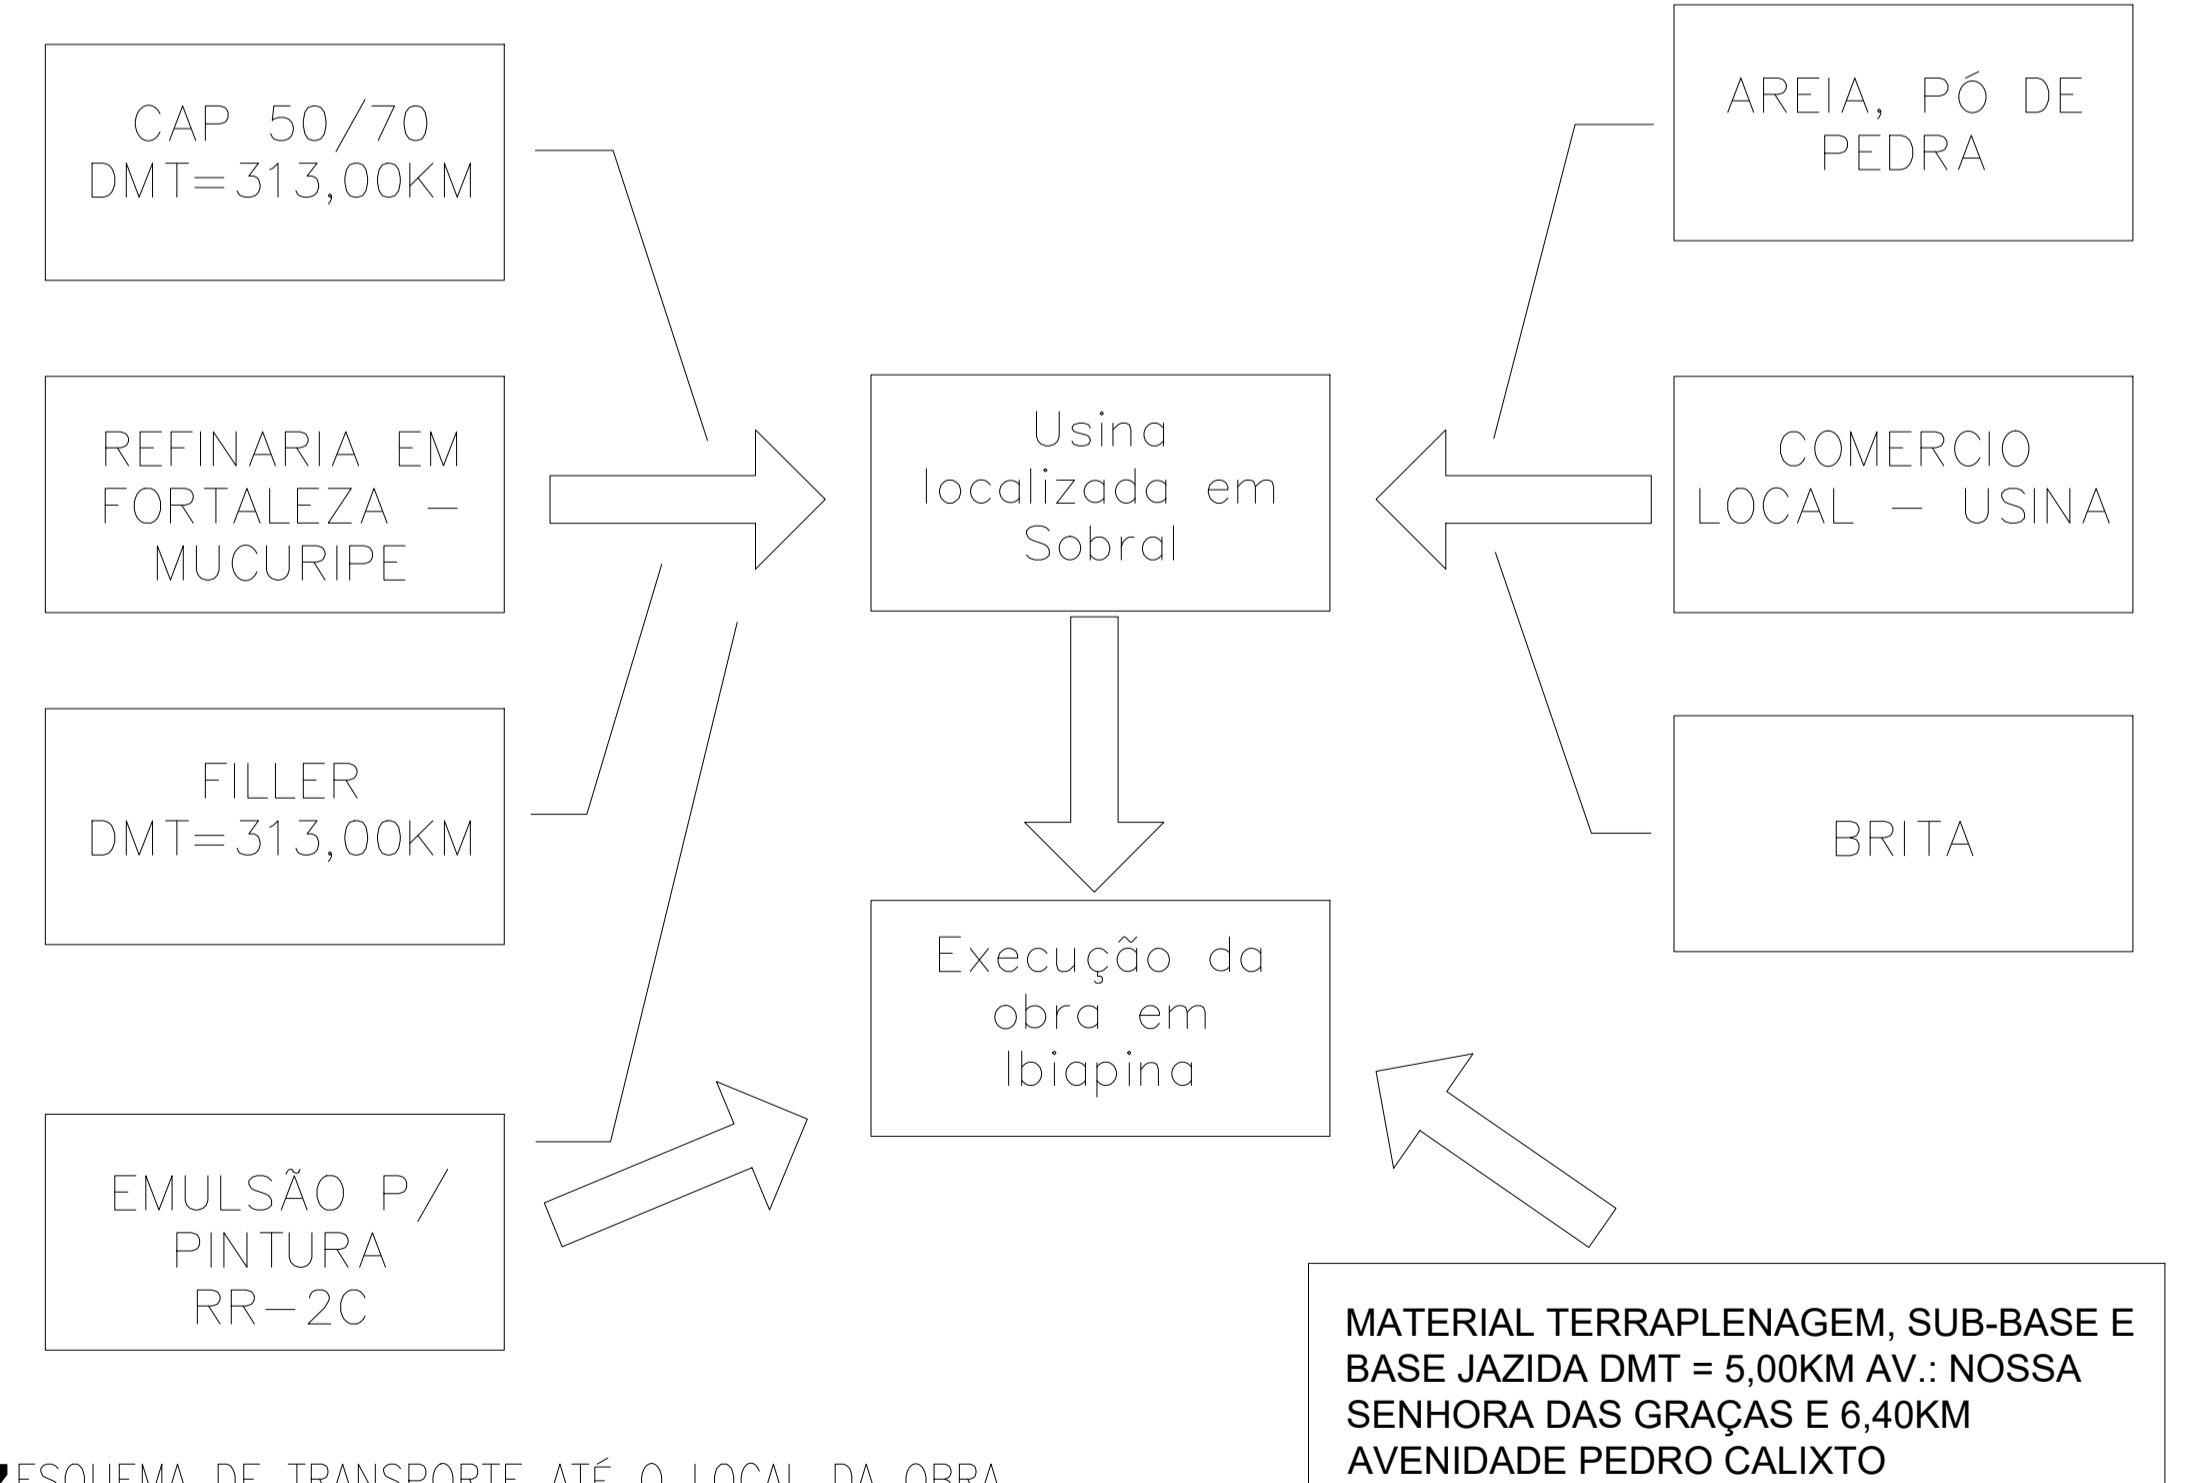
CAP 50/70
DMT=313,00KM

REFINARIA EM
FORTALEZA –
MUCURIPE

FILLER
DMT=313,00KM

EMULSÃO P/
PINTURA
RR–2C

Usina
localizada em
Sobral

Execução da
obra em
Ibiapina

AREIA, PÓ DE
PEDRA

COMERCIO
LOCAL – USINA

BRITA

MATERIAL TERRAPLENAGEM, SUB-BASE E BASE JAZIDA DMT = 5,00KM AV.: NOSSA SENHORA DAS GRAÇAS E 6,40KM AVENIDADE PEDRO CALIXTO

ESQUEMA DE TRANSPORTE ATÉ O LOCAL DA OBRA